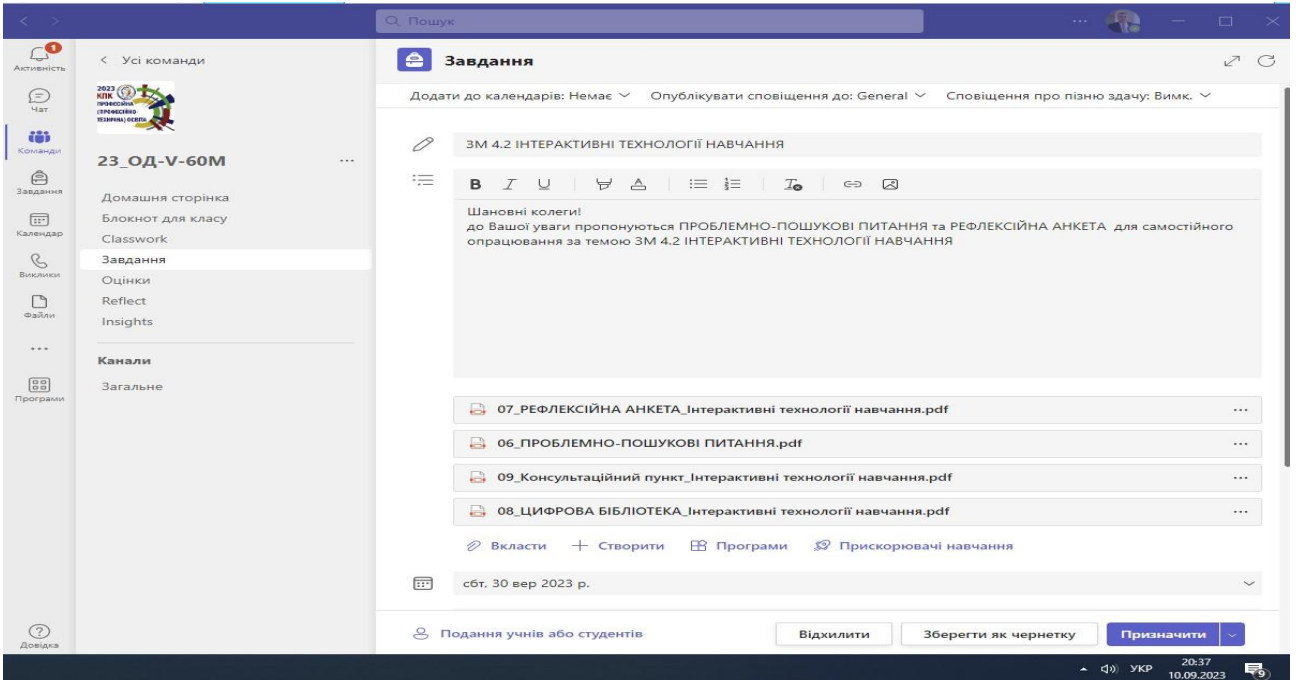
Пошук

Активність
Чат
Команди
Завдання
Календар
Виклики
Файли
...
Програми
Довідка

< Усі команди

2023 КПК ПРОФЕСІЙНА (ПРОФЕСІЙНО ТЕХНІЧНА) ОСВІТА

23_ОД-V-60М ...

Домашня сторінка
Блокнот для класу
Classwork
Завдання
Оцінки
Reflect
Insights

Канали
Загальне

Завдання

Додати до календарів: Немає ˅ Опублікувати сповіщення до: General ˅ Сповіщення про пізню здачу: Вимк. ˅

ЗМ 4.2 ІНТЕРАКТИВНІ ТЕХНОЛОГІЇ НАВЧАННЯ

Шановні колеги!
до Вашої уваги пропонуються ПРОБЛЕМНО-ПОШУКОВІ ПИТАННЯ та РЕФЛЕКСІЙНА АНКЕТА для самостійного опрацювання за темою ЗМ 4.2 ІНТЕРАКТИВНІ ТЕХНОЛОГІЇ НАВЧАННЯ

07_РЕФЛЕКСІЙНА АНКЕТА_Інтерактивні технології навчання.pdf ...
06_ПРОБЛЕМНО-ПОШУКОВІ ПИТАННЯ.pdf ...
09_Консультаційний пункт_Інтерактивні технології навчання.pdf ...
08_ЦИФРОВА БІБЛІОТЕКА_Інтерактивні технології навчання.pdf ...

Вкласти + Створити Програми Прискорювачі навчання

сбт, 30 вер 2023 р.

Подання учнів або студентів
Відхилити
Зберегти як чернетку
Призначити

УКР 20:37 10.09.2023